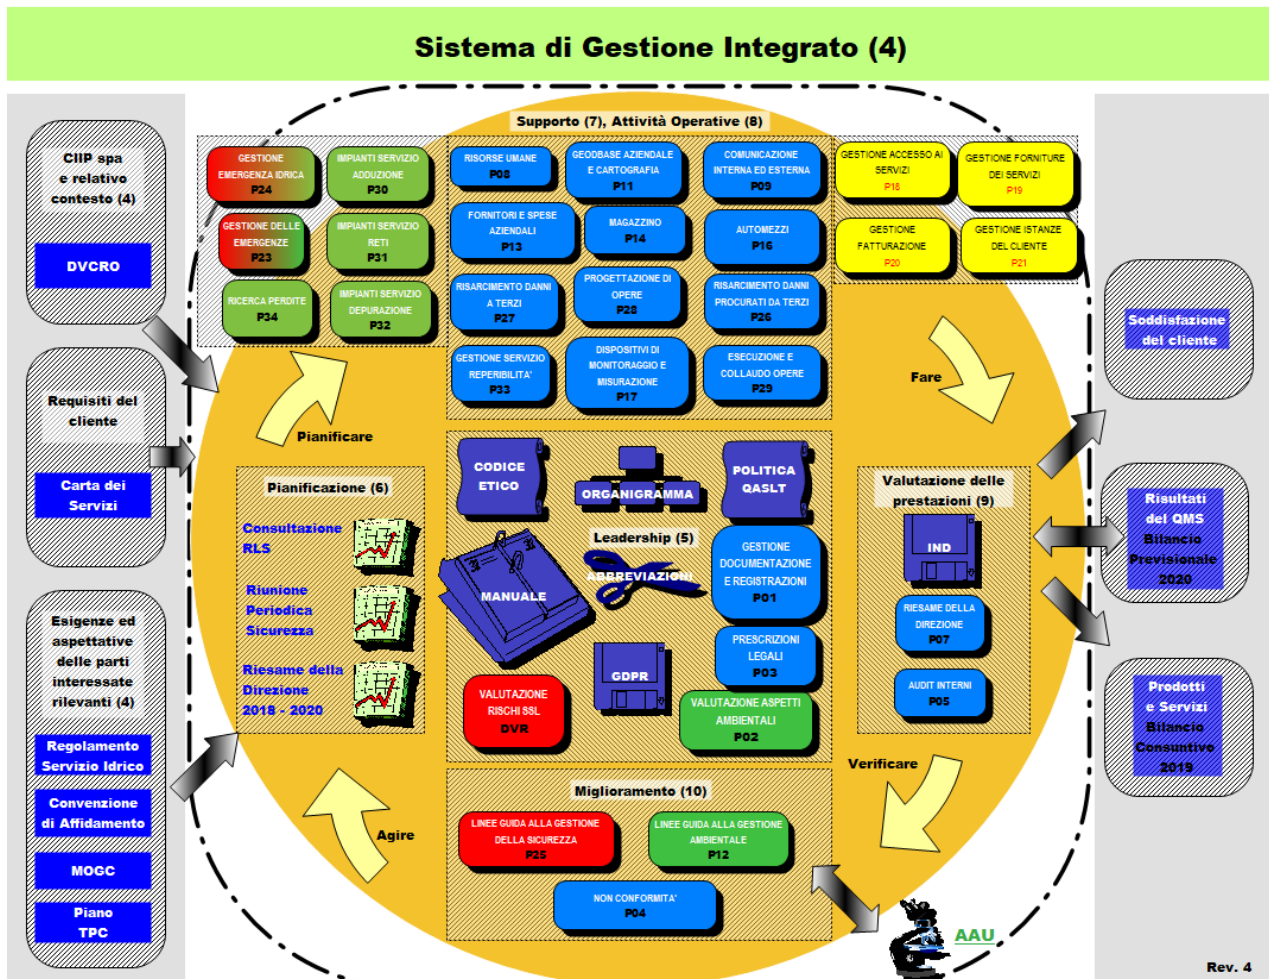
Sistema di Gestione Integrato (4)

CIIP spa e relativo contesto (4)

DVCRO

Requisiti del cliente

Carta dei Servizi

Esigenze ed aspettative delle parti interessate rilevanti (4)

Regolamento Servizio Idrico

Convenzione di Affidamento

MOGC

Piano TPC

Supporto (7), Attività Operative (8)

GESTIONE EMERGENZA IDRICA P24

IMPIANTI SERVIZIO ADDUZIONE P30

GESTIONE DELLE EMERGENZE P23

IMPIANTI SERVIZIO RETI P31

RICERCA PERDITE P34

IMPIANTI SERVIZIO DEPURAZIONE P32

RISORSE UMANE P08

GEODBASE AZIENDALE E CARTOGRAFIA P11

COMUNICAZIONE INTERNA ED ESTERNA P09

FORNITORI E SPESE AZIENDALI P13

MAGAZZINO P14

AUTOMEZZI P16

RISARCIMENTO DANNI A TERZI P27

PROGETTAZIONE DI OPERE P28

RISARCIMENTO DANNI PROCURATI DA TERZI P26

GESTIONE SERVIZIO REPERIBILITA' P33

DISPOSITIVI DI MONITORAGGIO E MISURAZIONE P17

ESECUZIONE E COLLAUDO OPERE P29

GESTIONE ACCESSO AI SERVIZI P18

GESTIONE FORNITURE DEI SERVIZI P19

GESTIONE FATTURAZIONE P20

GESTIONE ISTANZE DEL CLIENTE P21

Soddisfazione del cliente

Fare

Pianificare

Pianificazione (6)

Consultazione RLS

Riunione Periodica Sicurezza

Riesame della Direzione 2018 - 2020

CODICE ETICO

ORGANIGRAMMA

POLITICA QASLT

Leadership (5)

ABBREVIAZIONI

MANUALE

GESTIONE DOCUMENTAZIONE E REGISTRAZIONI P01

PRESCRIZIONI LEGALI P03

GDPR

VALUTAZIONE RISCHI SSL DVR

VALUTAZIONE ASPETTI AMBIENTALI P02

Valutazione delle prestazioni (9)

IND

RIESAME DELLA DIREZIONE P07

AUDIT INTERNI P05

Risultati del QMS Bilancio Previsionale 2020

Prodotti e Servizi Bilancio Consuntivo 2019

Verificare

Agire

Miglioramento (10)

LINEE GUIDA ALLA GESTIONE DELLA SICUREZZA P25

LINEE GUIDA ALLA GESTIONE AMBIENTALE P12

NON CONFORMITA' P04

AAU

Rev. 4